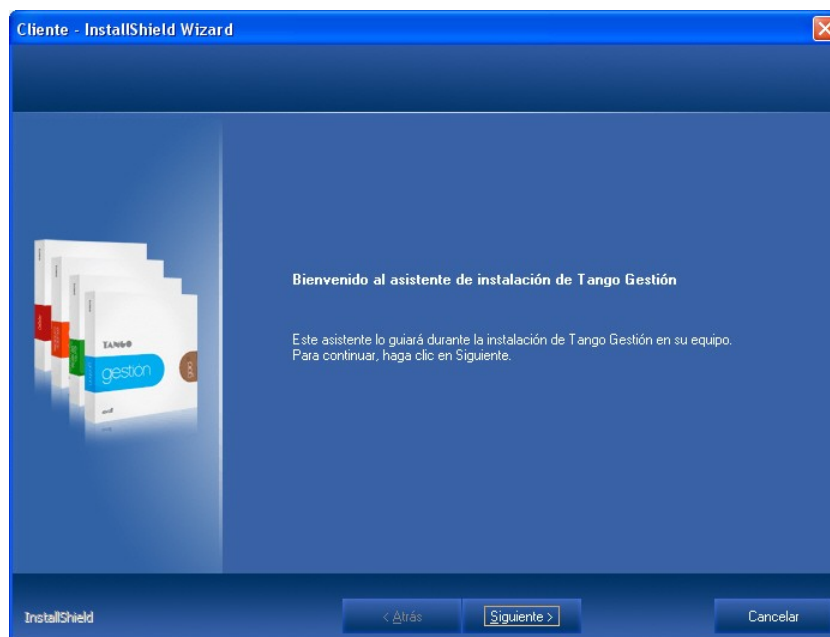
Cliente - InstallShield Wizard

TANGO
gestion

Bienvenido al asistente de instalación de Tango Gestión

Este asistente lo guiará durante la instalación de Tango Gestión en su equipo.
Para continuar, haga clic en Siguiente.

InstallShield

< Atrás

Siguiente >

Cancelar